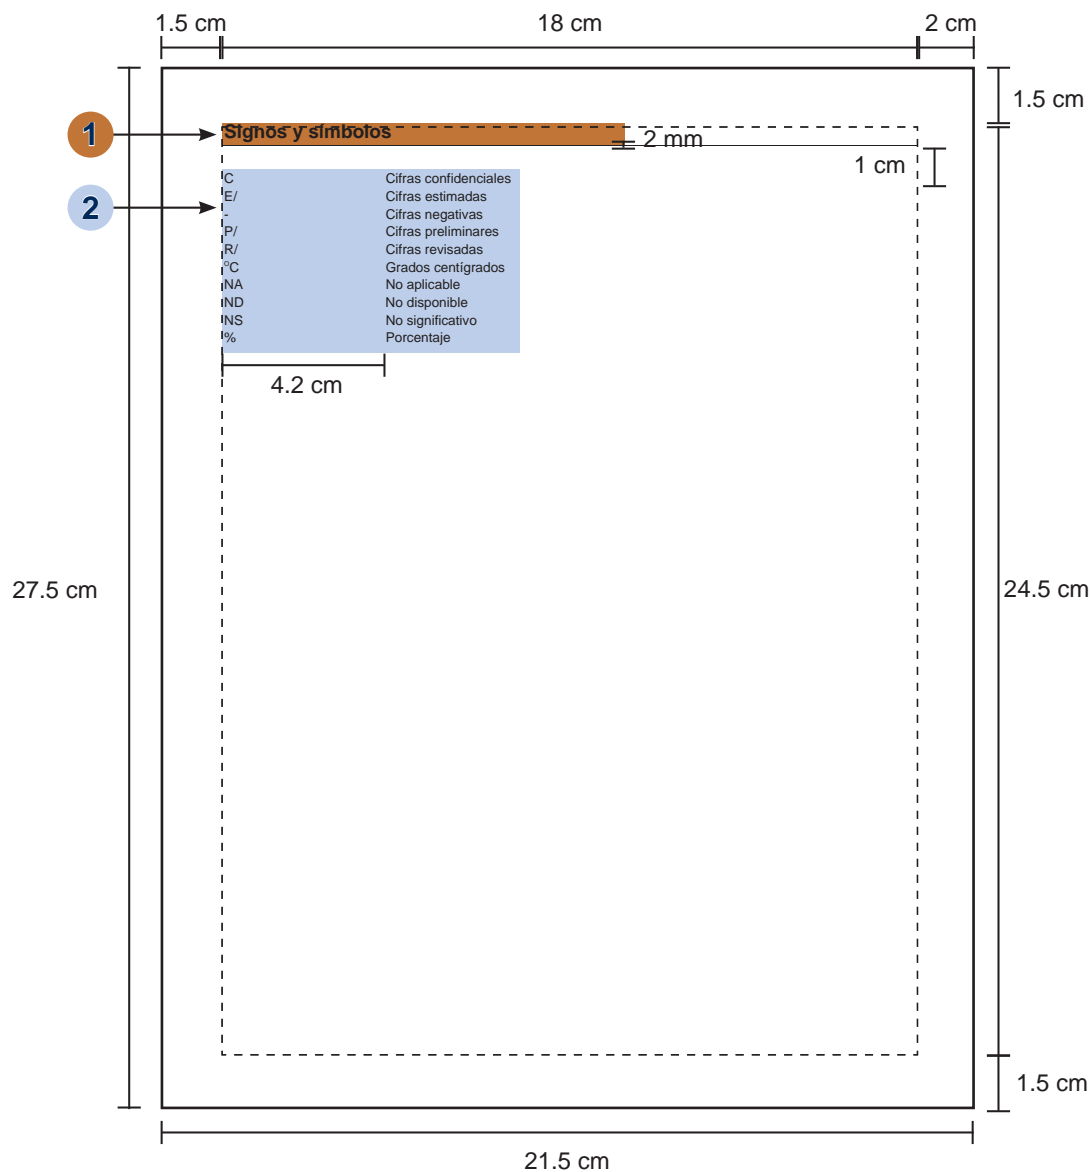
1.5 cm

18 cm

2 cm

1.5 cm

1

Signos y símbolos

2 mm

1 cm

2

| | |
|---|---|
| C | Cifras confidenciales |
| E/ | Cifras estimadas |
| - | Cifras negativas |
| P/ | Cifras preliminares |
| R/ | Cifras revisadas |
| °C | Grados centígrados |
| NA | No aplicable |
| ND | No disponible |
| NS | No significativo |
| % | Porcentaje |

4.2 cm

27.5 cm

24.5 cm

1.5 cm

21.5 cm